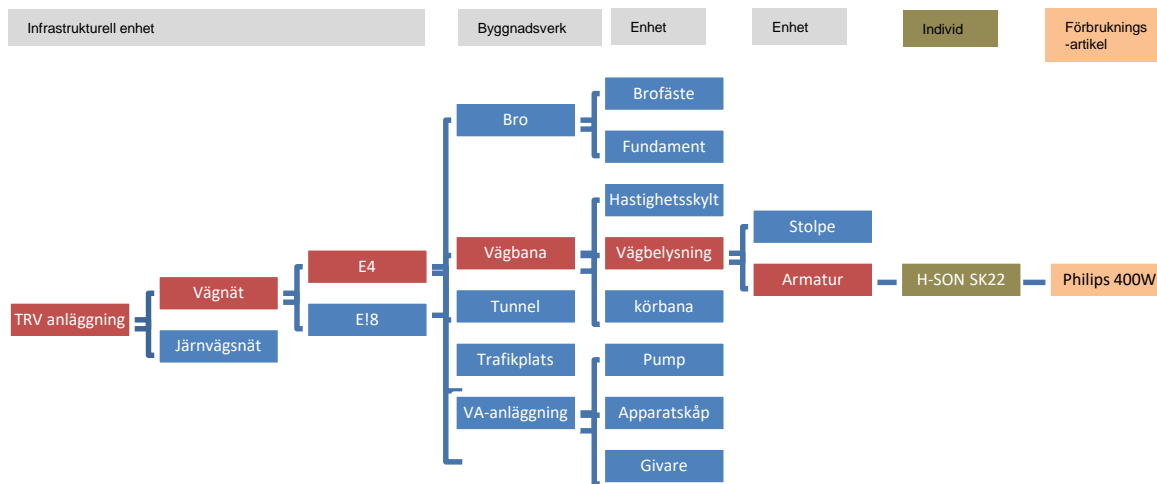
Infrastrukturell enhet

Byggnadsverk

Enhet

Enhet

Individ

Förbruknings-artikel

TRV anläggning

Vägnät

Järnvägsnät

E4

E!8

Bro

Vägbana

Tunnel

Trafikplats

VA-anläggning

Brofäste

Fundament

Hastighetsskylt

Vägbelysning

körbana

Pump

Apparatskåp

Givare

Stolpe

Armatur

H-SON SK22

Philips 400W